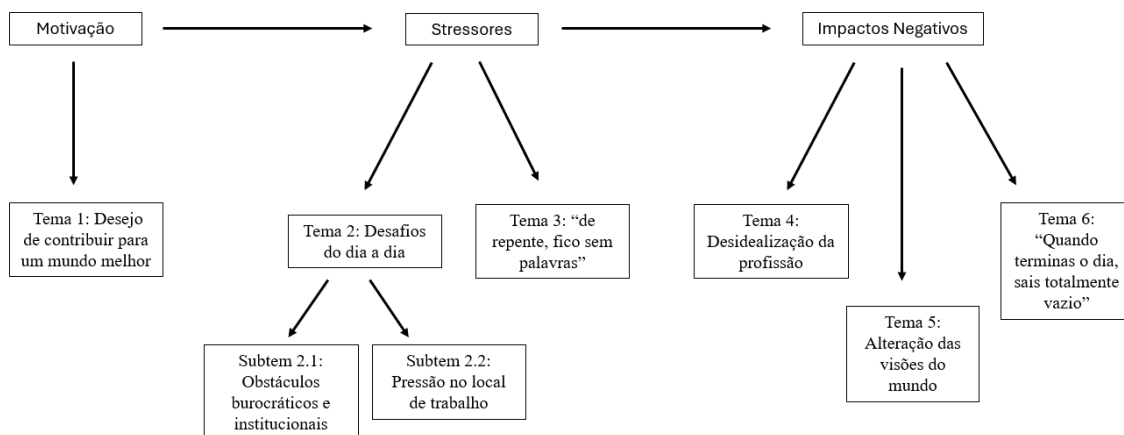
Motivação

Stressores

Impactos Negativos

Tema 1: Desejo de contribuir para um mundo melhor

Tema 2: Desafios do dia a dia

Tema 3: “de repente, fico sem palavras”

Tema 4: Desidealização da profissão

Tema 6: “Quando terminas o dia, sais totalmente vazio”

Tema 5: Alteração das visões do mundo

Subtem 2.1: Obstáculos burocráticos e institucionais

Subtem 2.2: Pressão no local de trabalho